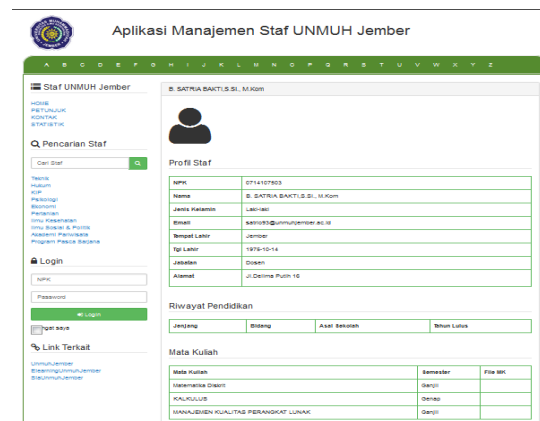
Aplikasi Manajemen Staf UNMUH Jember

A B C D E F G H I J K L M N O P Q R S T U V W X Y Z

Staf UNMUH Jember

HOME
PETUNJUK
KONTAK
STATISTIK

Pencarian Staf

Cari Staf

Teknik
Hukum
KIP
Psikologi
Ekonomi
Pertanian
Ilmu Kesehatan
Ilmu Sosial & Politik
Akademi Pariwisata
Program Pasca Sarjana

Login

NPK
Password
Login
Ingat saya

Link Terkait

UnmuhJember
ElearningUnmuhJember
SiakUnmuhJember

B. SATRIA BAKTI,S.SI., M.Kom

Profil Staf

| NPK | 0714107503 |
|---|---|
| Nama | B. SATRIA BAKTI,S.SI., M.Kom |
| Jenis Kelamin | Laki-laki |
| Email | satria93@unmuhjember.ac.id |
| Tempat Lahir | Jember |
| Tgl Lahir | 1975-10-14 |
| Jabatan | Dosen |
| Alamat | Jl.Delima Putih 16 |

Riwayat Pendidikan

| Jenjang | Bidang | Asal Sekolah | Tahun Lulus |
|---|---|---|---|

Mata Kuliah

| Mata Kuliah | Semester | File MK |
|---|---|---|
| Matematika Diskrit | Ganjil | |
| KALKULUS | Genap | |
| MANAJEMEN KUALITAS PERANGKAT LUNAK | Ganjil | |